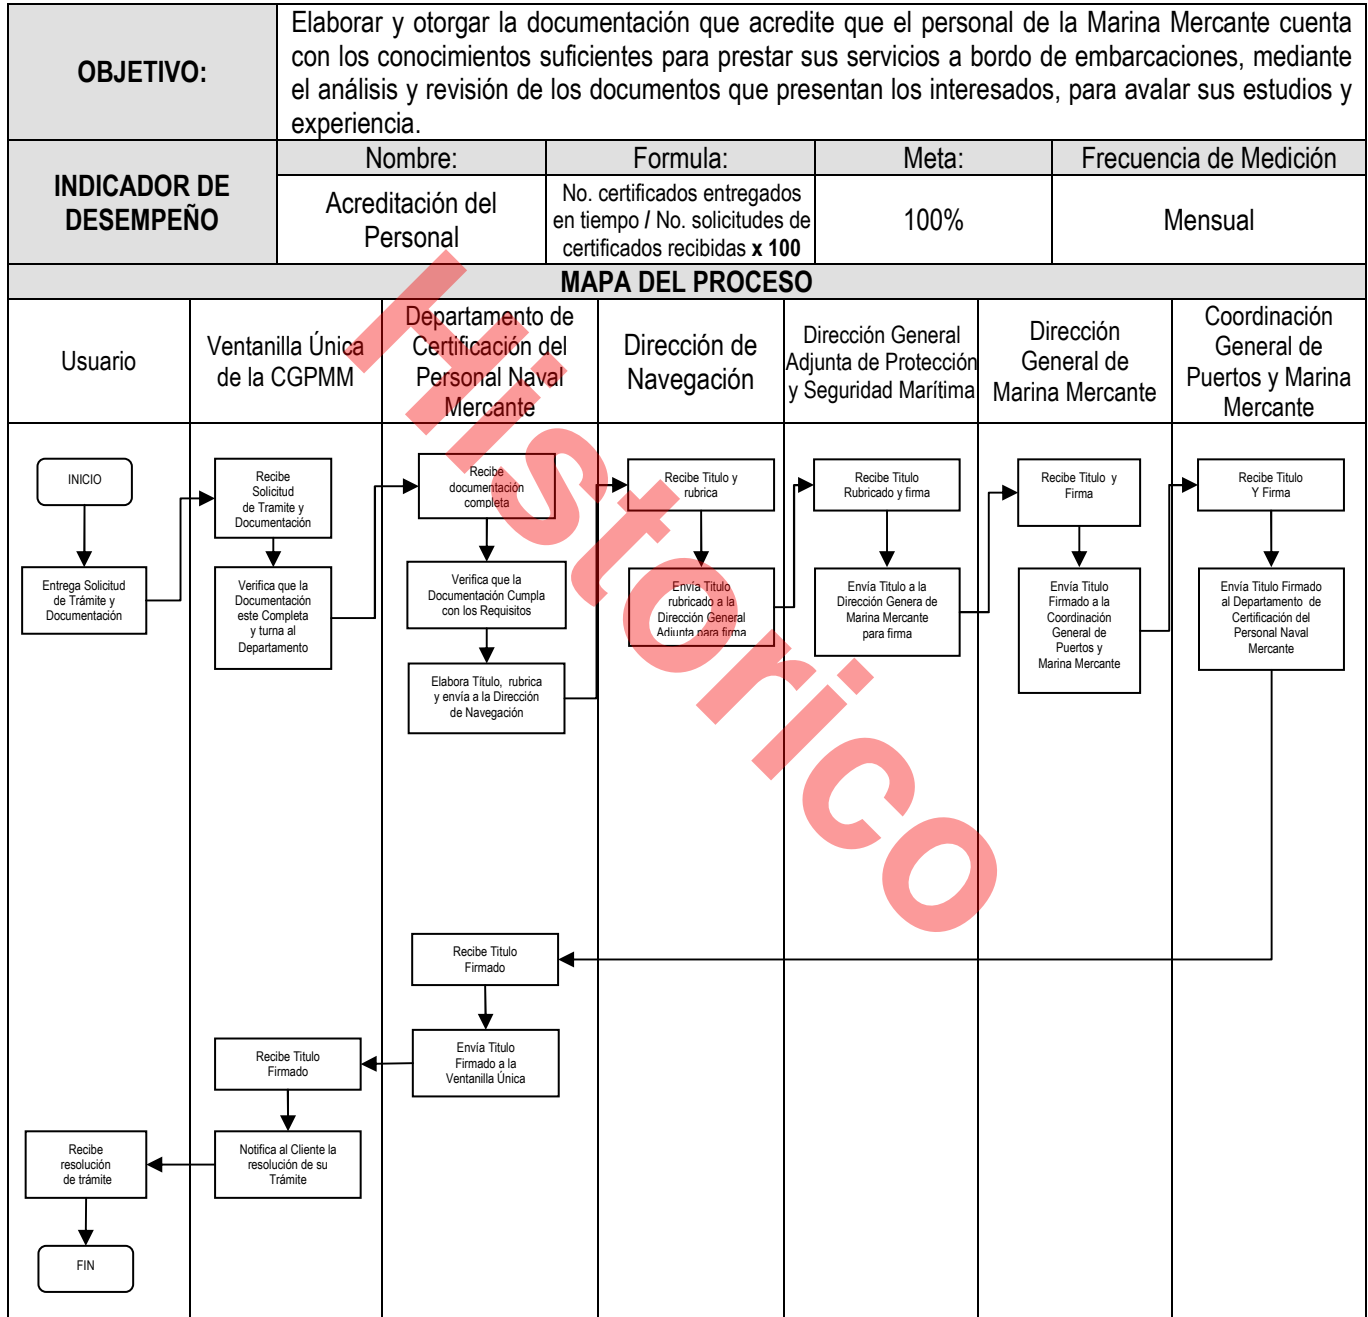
| OBJETIVO: | Elaborar y otorgar la documentación que acredite que el personal de la Marina Mercante cuenta con los conocimientos suficientes para prestar sus servicios a bordo de embarcaciones, mediante el análisis y revisión de los documentos que presentan los interesados, para avalar sus estudios y experiencia. | | |
|---|---|---|---|
| INDICADOR DE DESEMPEÑO | Nombre: | Formula: | Meta: | Frecuencia de Medición |
| | Acreditación del Personal | No. certificados entregados en tiempo / No. solicitudes de certificados recibidas **x 100** | 100% | Mensual |

MAPA DEL PROCESO

Usuario

Ventanilla Única de la CGPMM

Departamento de Certificación del Personal Naval Mercante

Dirección de Navegación

Dirección General Adjunta de Protección y Seguridad Marítima

Dirección General de Marina Mercante

Coordinación General de Puertos y Marina Mercante

INICIO

Entrega Solicitud de Trámite y Documentación

Recibe Solicitud de Tramite y Documentación

Verifica que la Documentación este Completa y turna al Departamento

Recibe documentación completa

Verifica que la Documentación Cumpla con los Requisitos

Elabora Título, rubrica y envía a la Dirección de Navegación

Recibe Titulo y rubrica

Envía Titulo rubricado a la Dirección General Adjunta para firma

Recibe Titulo Rubricado y firma

Envía Titulo a la Dirección Genera de Marina Mercante para firma

Recibe Titulo y Firma

Envía Titulo Firmado a la Coordinación General de Puertos y Marina Mercante

Recibe Titulo Y Firma

Envía Titulo Firmado al Departamento de Certificación del Personal Naval Mercante

Recibe Titulo Firmado

Envía Titulo Firmado a la Ventanilla Única

Recibe Titulo Firmado

Notifica al Cliente la resolución de su Trámite

Recibe resolución de trámite

FIN

Historico